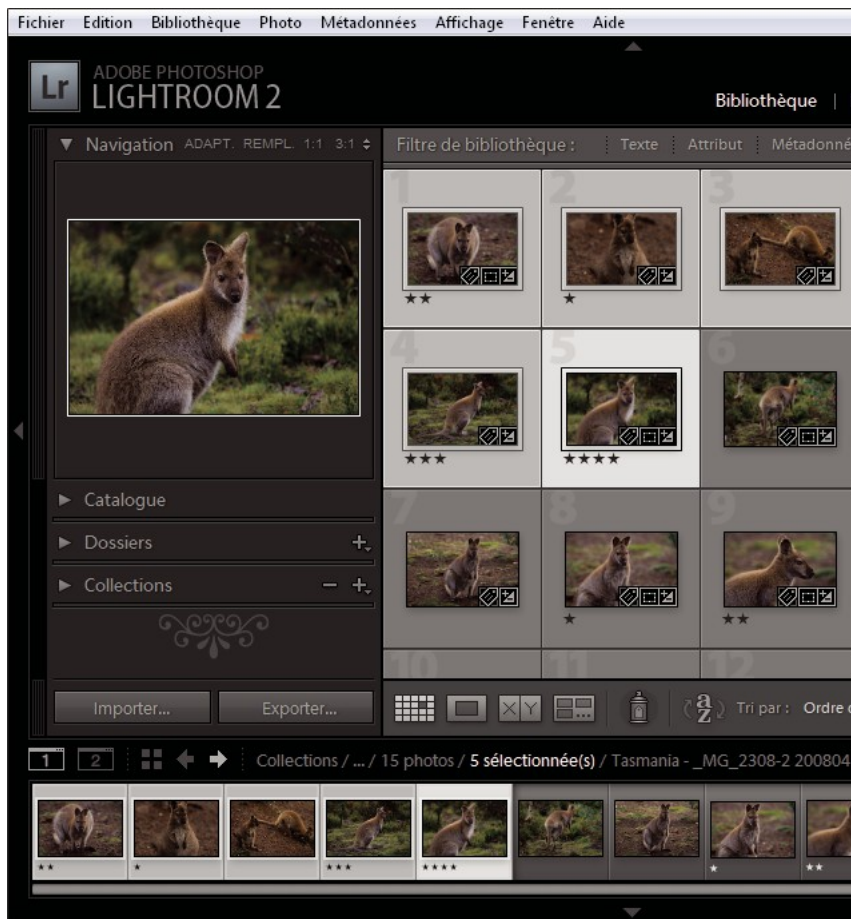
Fichier Edition Bibliothèque Photo Métadonnées Affichage Fenêtre Aide

Lr ADOBE PHOTOSHOP LIGHTROOM 2

Bibliothèque |

▼ Navigation ADAPT. REMPL. 1:1 3:1 ◆

Filtre de bibliothèque : Texte Attribut Métadonné

1 2 3
★★ ★
4 5 6
★★★ ★★★★
7 8 9
★ ★★
10 11 12

► Catalogue
► Dossiers +
► Collections − +

Importer... Exporter...

Tri par : Ordre c

1 2 Collections / ... / 15 photos / 5 sélectionnée(s) / Tasmania - _MG_2308-2 200804

★★ ★ ★★★ ★★★★ ★ ★★